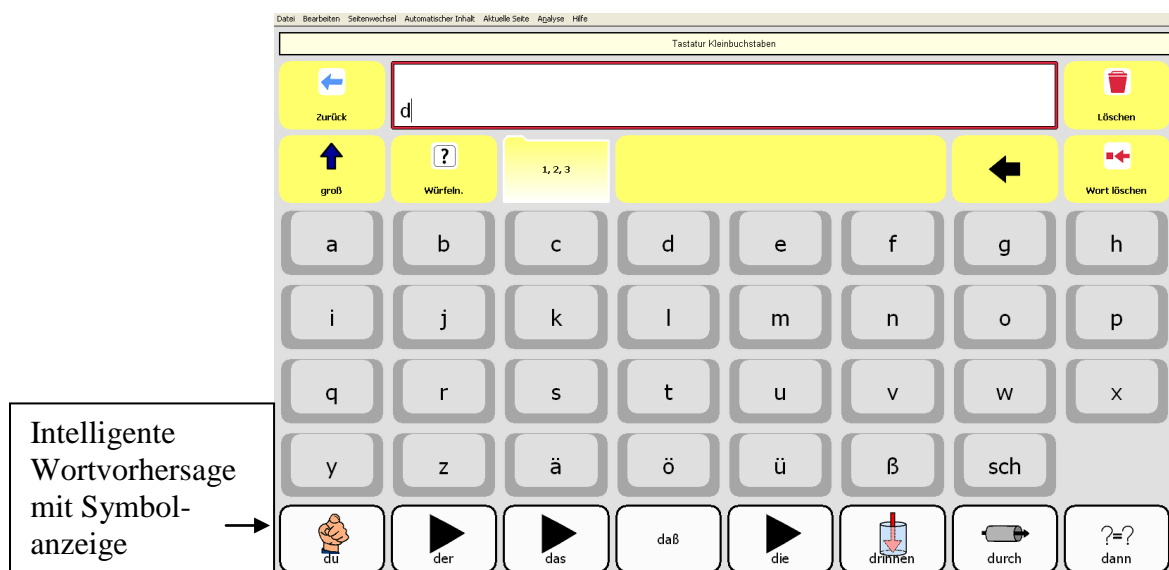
Datei Bearbeiten Seitenwechsel Automatischer Inhalt Aktuelle Seite Analyse Hilfe

Tastatur Kleinbuchstaben

Zurück

d

Löschen

groß

Würfeln.

1, 2, 3

Wort löschen

a b c d e f g h

i j k l m n o p

q r s t u v w x

y z ä ö ü ß sch

Intelligente Wortvorhersage mit Symbolanzeige

du der das daß die drinnen durch ?=? dann